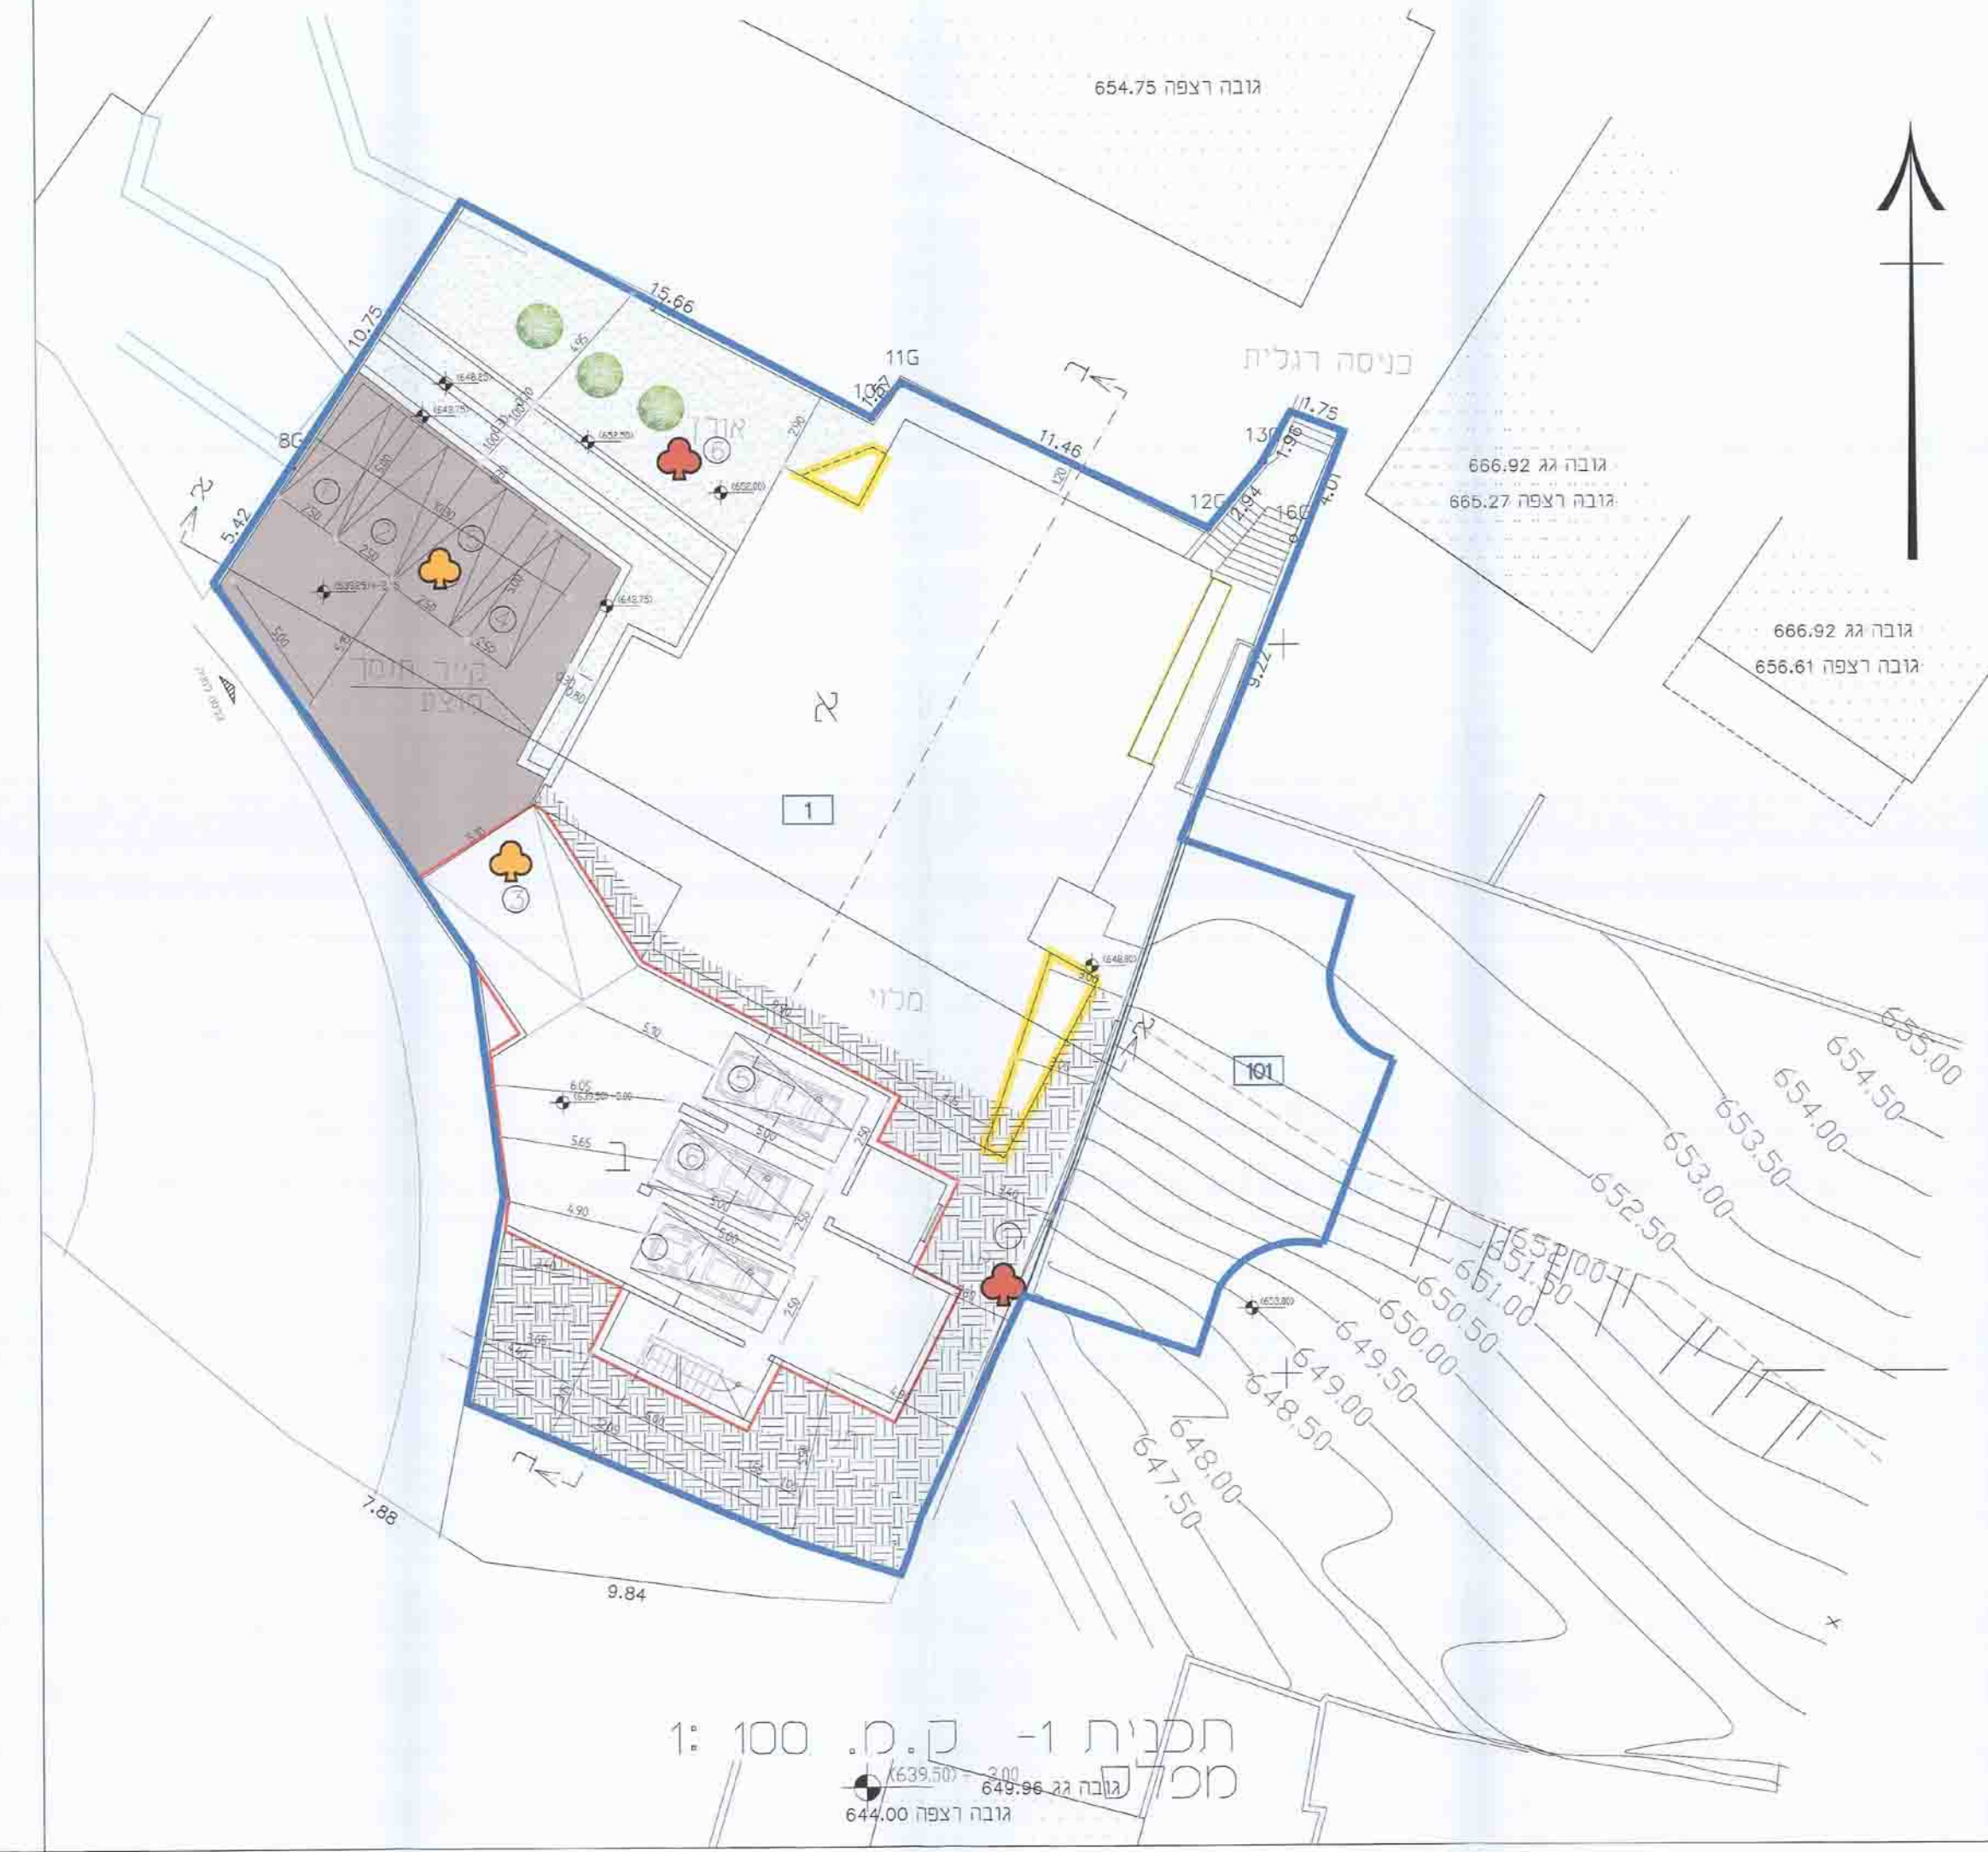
גובה רצפה 654.75

כניסה רגלית

גובה גג 666.92
גובה רצפה 665.27

גובה גג 666.92
גובה רצפה 656.61

15.66
10.75
11G
10G
1.67
11.46
13G
1.75
1.96
12G
2.94
16G
4.01
9.22
8G
5.42
א
גינה
6
1
2
3
4
5
(648.25)
(649.75)
(652.50)
(652.00)
(639.25)
(649.75)
קיר תומך
מוצע
א
1
3
מילוי
(648.80)
101
ב
6.05
5.65
4.90
(639.50)
7.88
9.84
655.00
654.50
654.00
653.50
653.00
652.50
652.00
651.50
651.00
650.50
650.00
649.50
649.00
648.50
648.00
647.50
(653.80)

תכנית 1- ק.מ. 100 :1
מפלס
(639.50) + 3.00
גובה גג 649.96
גובה רצפה 644.00